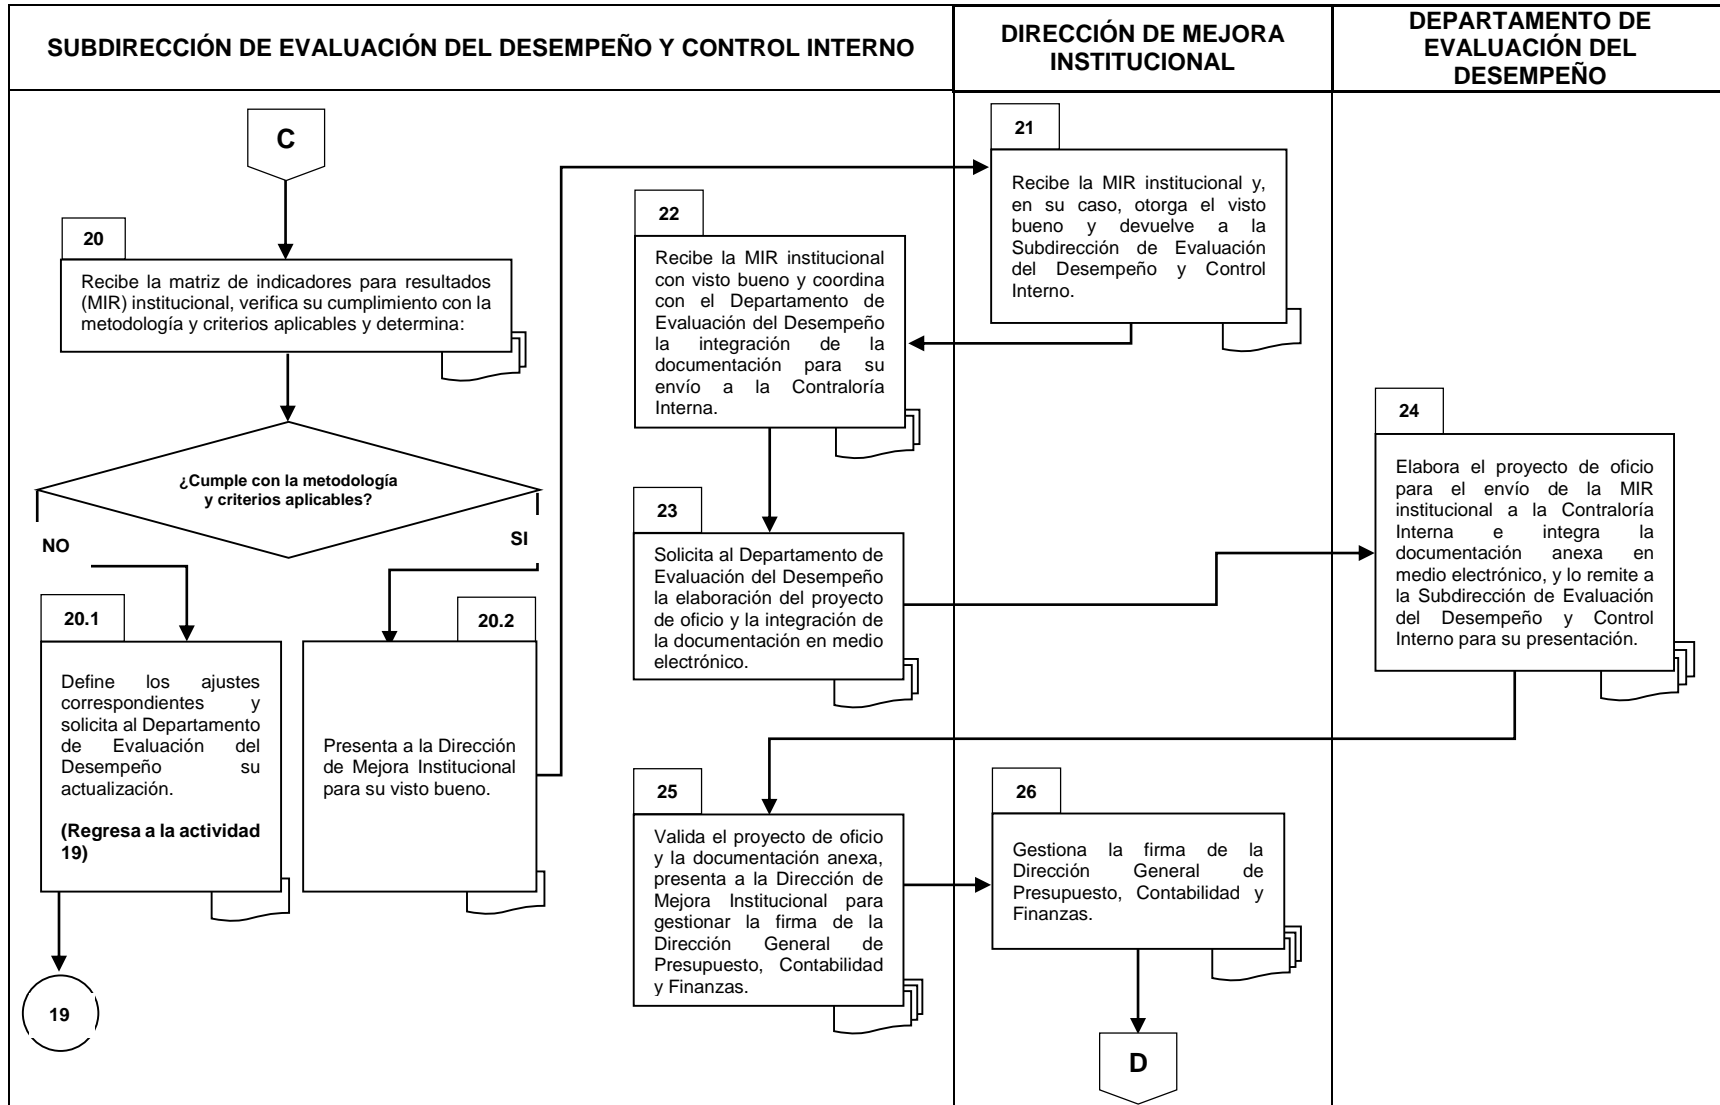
SUBDIRECCIÓN DE EVALUACIÓN DEL DESEMPEÑO Y CONTROL INTERNO

DIRECCIÓN DE MEJORA INSTITUCIONAL

DEPARTAMENTO DE EVALUACIÓN DEL DESEMPEÑO

C

20

Recibe la matriz de indicadores para resultados (MIR) institucional, verifica su cumplimiento con la metodología y criterios aplicables y determina:

¿Cumple con la metodología y criterios aplicables?

NO

SI

20.1

Define los ajustes correspondientes y solicita al Departamento de Evaluación del Desempeño su actualización.

(Regresa a la actividad 19)

19

20.2

Presenta a la Dirección de Mejora Institucional para su visto bueno.

21

Recibe la MIR institucional y, en su caso, otorga el visto bueno y devuelve a la Subdirección de Evaluación del Desempeño y Control Interno.

22

Recibe la MIR institucional con visto bueno y coordina con el Departamento de Evaluación del Desempeño la integración de la documentación para su envío a la Contraloría Interna.

23

Solicita al Departamento de Evaluación del Desempeño la elaboración del proyecto de oficio y la integración de la documentación en medio electrónico.

24

Elabora el proyecto de oficio para el envío de la MIR institucional a la Contraloría Interna e integra la documentación anexa en medio electrónico, y lo remite a la Subdirección de Evaluación del Desempeño y Control Interno para su presentación.

25

Valida el proyecto de oficio y la documentación anexa, presenta a la Dirección de Mejora Institucional para gestionar la firma de la Dirección General de Presupuesto, Contabilidad y Finanzas.

26

Gestiona la firma de la Dirección General de Presupuesto, Contabilidad y Finanzas.

D